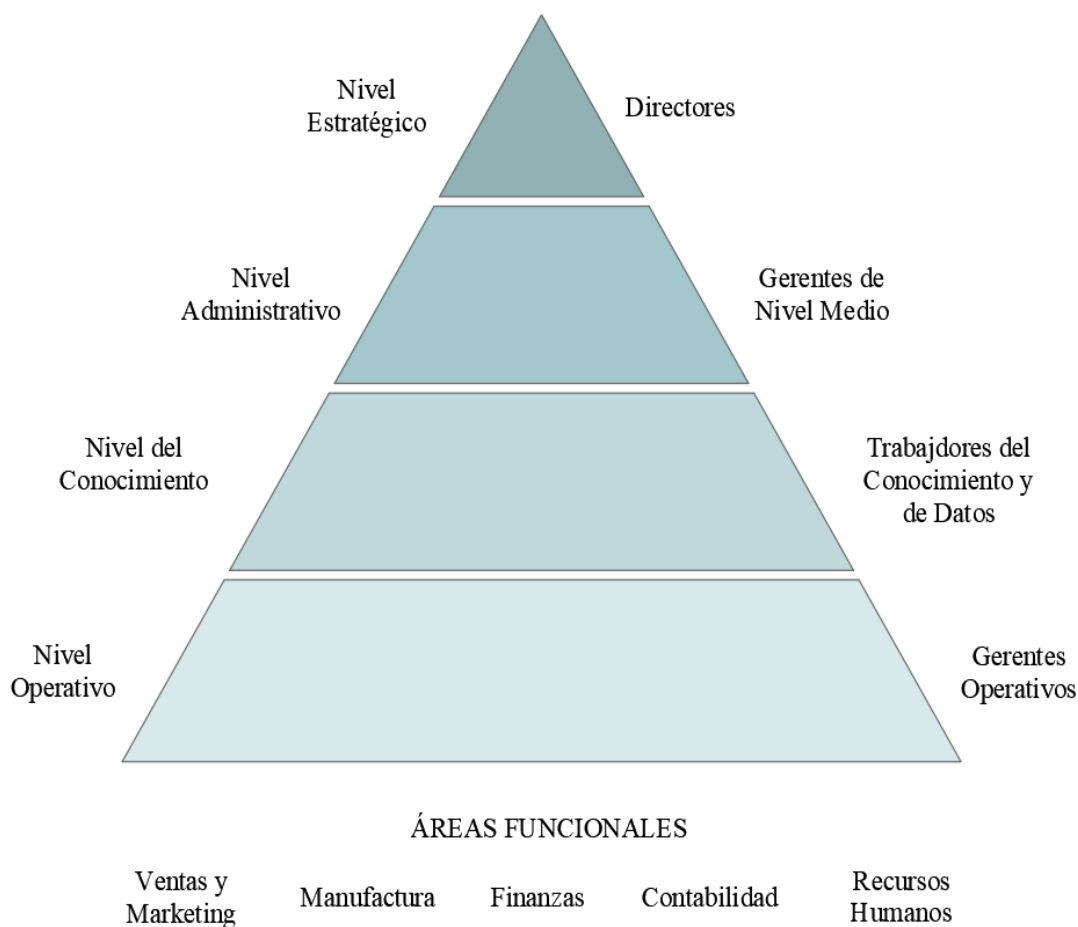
Nivel Estratégico

Directores

Nivel Administrativo

Gerentes de Nivel Medio

Nivel del Conocimiento

Trabajdores del Conocimiento y de Datos

Nivel Operativo

Gerentes Operativos

ÁREAS FUNCIONALES

Ventas y Marketing

Manufactura

Finanzas

Contabilidad

Recursos Humanos